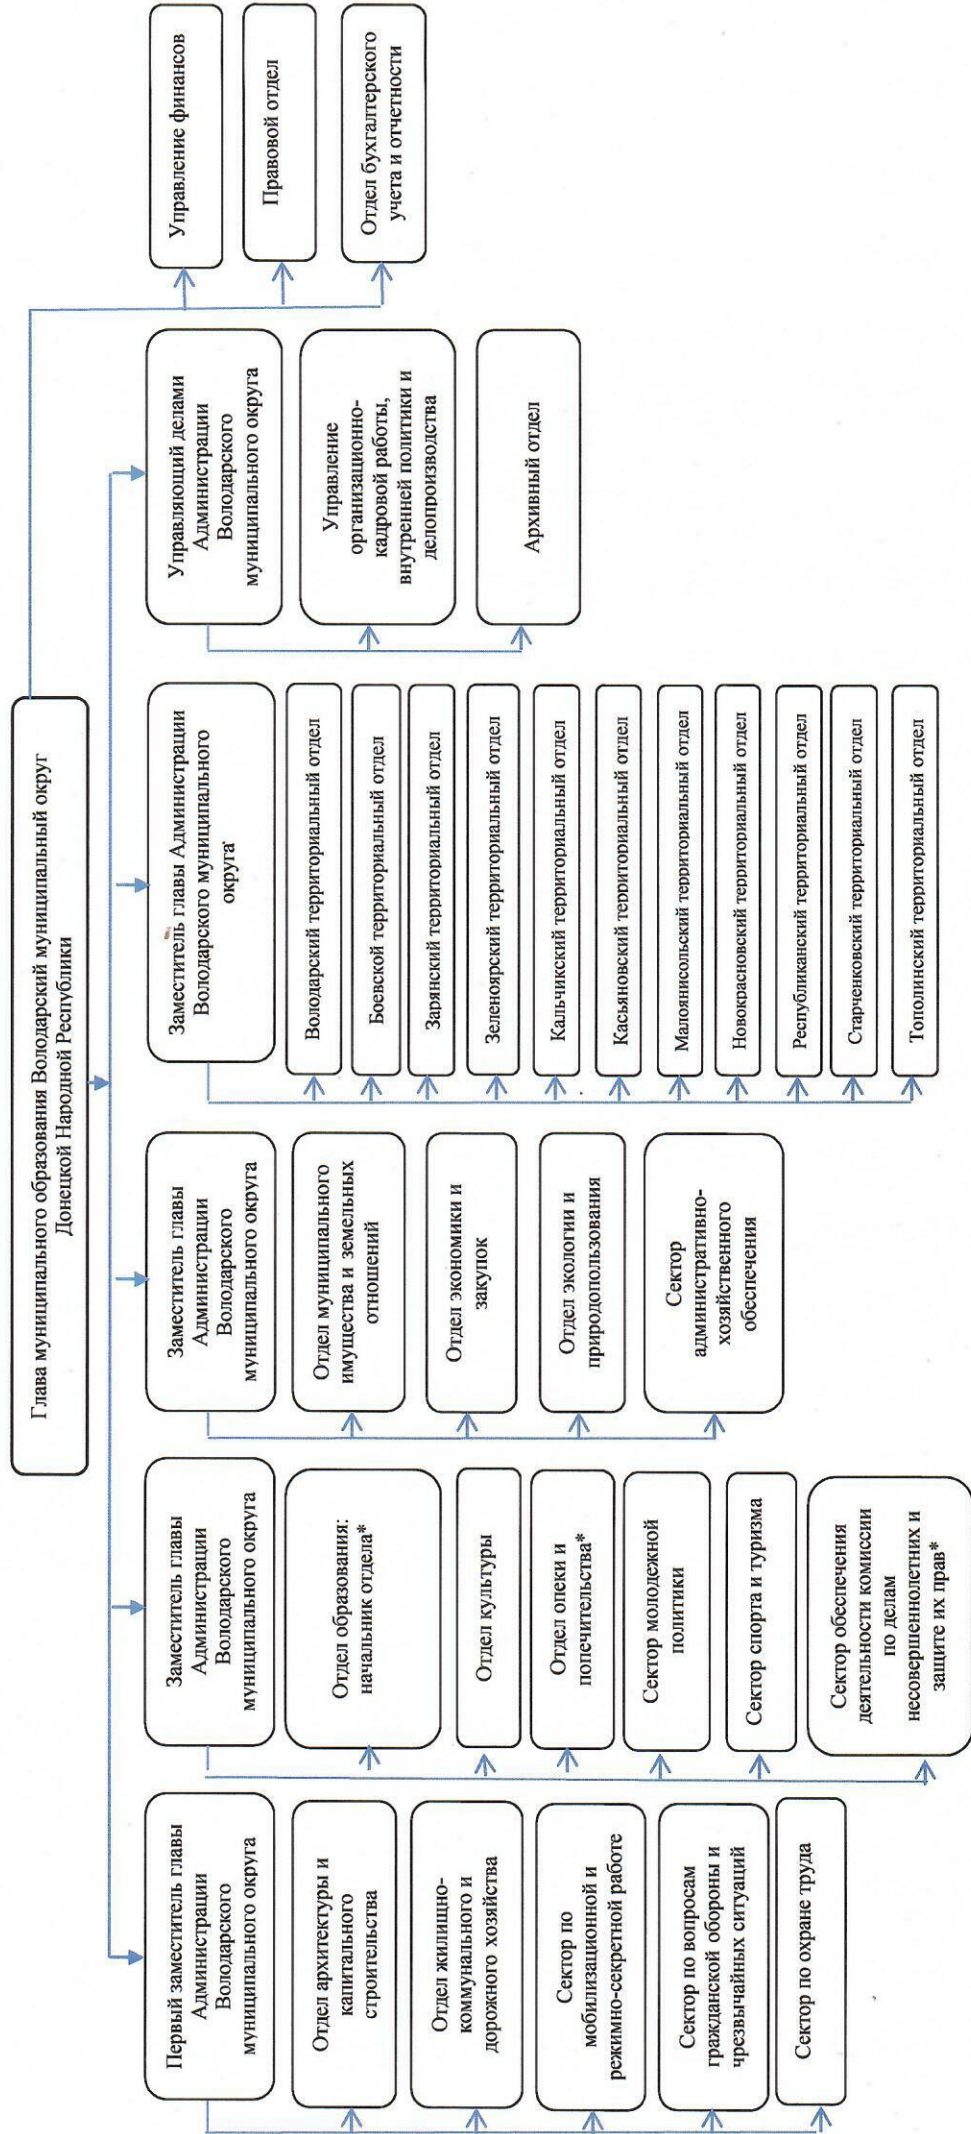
Глава муниципального образования Володарский муниципальный округ Донецкой Народной Республики

Управление финансов

Правовой отдел

Отдел бухгалтерского учета и отчетности

Управляющий делами Администрации Володарского муниципального округа

Управление организационно-кадровой работы, внутренней политики и делопроизводства

Архивный отдел

Заместитель главы Администрации Володарского муниципального округа

Володарский территориальный отдел

Боевской территориальный отдел

Зарянский территориальный отдел

Зеленоярский территориальный отдел

Кальчикский территориальный отдел

Касьяновский территориальный отдел

Малоянисольский территориальный отдел

Новокрасновский территориальный отдел

Республиканский территориальный отдел

Старченковский территориальный отдел

Тополинский территориальный отдел

Заместитель главы Администрации Володарского муниципального округа

Отдел муниципального имущества и земельных отношений

Отдел экономики и закупок

Отдел экологии и природопользования

Сектор административно-хозяйственного обеспечения

Заместитель главы Администрации Володарского муниципального округа

Отдел образования: начальник отдела*

Отдел культуры

Отдел опеки и попечительства*

Сектор молодежной политики

Сектор спорта и туризма

Сектор обеспечения деятельности комиссии по делам несовершеннолетних и защите их прав*

Первый заместитель главы Администрации Володарского муниципального округа

Отдел архитектуры и капитального строительства

Отдел жилищно-коммунального и дорожного хозяйства

Сектор по мобилизационной и режимно-секретной работе

Сектор по вопросам гражданской обороны и чрезвычайных ситуаций

Сектор по охране труда